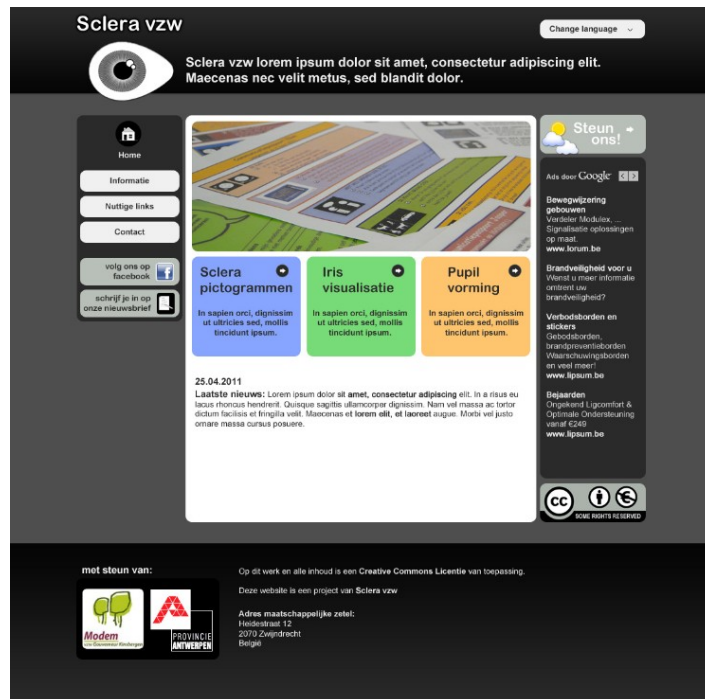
Sclera vzw

Change language

Sclera vzw lorem ipsum dolor sit amet, consectetur adipiscing elit. Maecenas nec velit metus, sed blandit dolor.

Home

Informatie

Nuttige links

Contact

volg ons op facebook

schrijf je in op onze nieuwsbrief

Sclera pictogrammen

In sapien orci, dignissim ut ultricies sed, mollis tincidunt ipsum.

Iris visualisatie

In sapien orci, dignissim ut ultricies sed, mollis tincidunt ipsum.

Pupil vorming

In sapien orci, dignissim ut ultricies sed, mollis tincidunt ipsum.

25.04.2011

Laatste nieuws: Lorem ipsum dolor sit amet, consectetur adipiscing elit. In a risus eu lacus rhoncus hendrerit. Quisque sagittis ullamcorper dignissim. Nam vel massa ac tortor dictum facilisis et fringilla velit. Maecenas et lorem elit, et laoreet augue. Morbi vel justo ornare massa cursus posuere.

Steun ons!

Ads door Google

Bewegwijzering gebouwen
Verdeler Modulex, ... Signalisatie oplossingen op maat.
www.lorum.be

Brandveiligheid voor u
Wenst u meer informatie omtrent uw brandveiligheid?

Verbodsborden en stickers
Gebodsborden, brandpreventieborden Waarschuwingsborden en veel meer!
www.lipsum.be

Bejaarden
Ongekend Ligcomfort & Optimale Ondersteuning vanaf €249
www.lipsum.be

cc SOME RIGHTS RESERVED

met steun van:

Modem

PROVINCIE ANTWERPEN

Op dit werk en alle inhoud is een Creative Commons Licentie van toepassing.

Deze website is een project van Sclera vzw

Adres maatschappelijke zetel:
Heidestraat 12
2070 Zwijndrecht
België